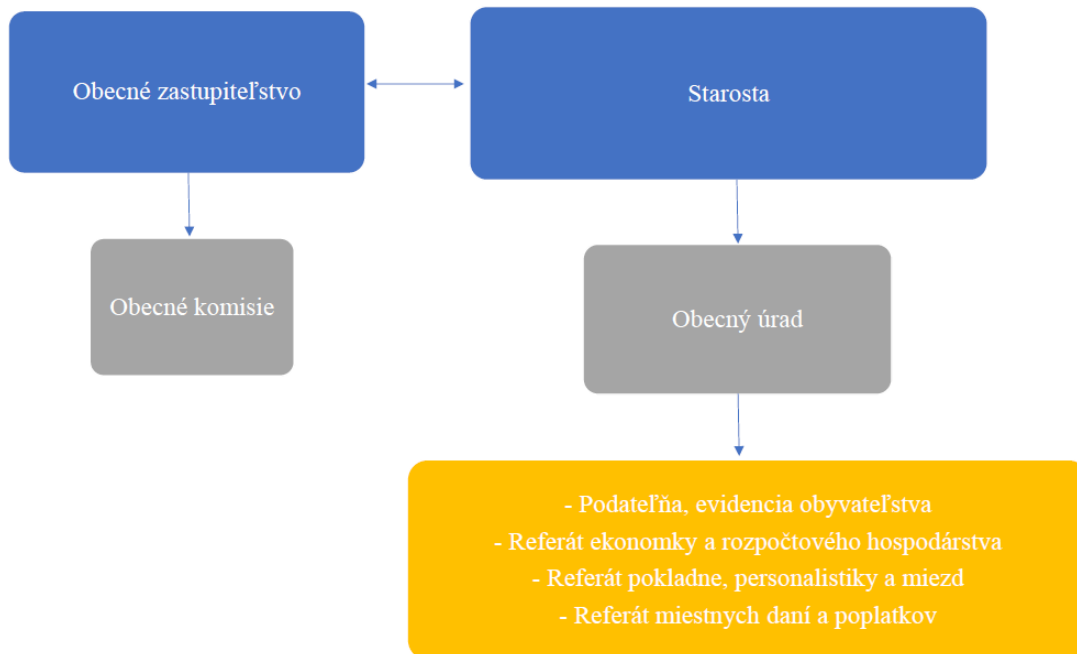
Obecné zastupiteľstvo

Starosta

Obecné komisie

Obecný úrad

- Podateľňa, evidencia obyvateľstva
- Referát ekonomky a rozpočtového hospodárstva
- Referát pokladne, personalistiky a miezd
- Referát miestnych daní a poplatkov